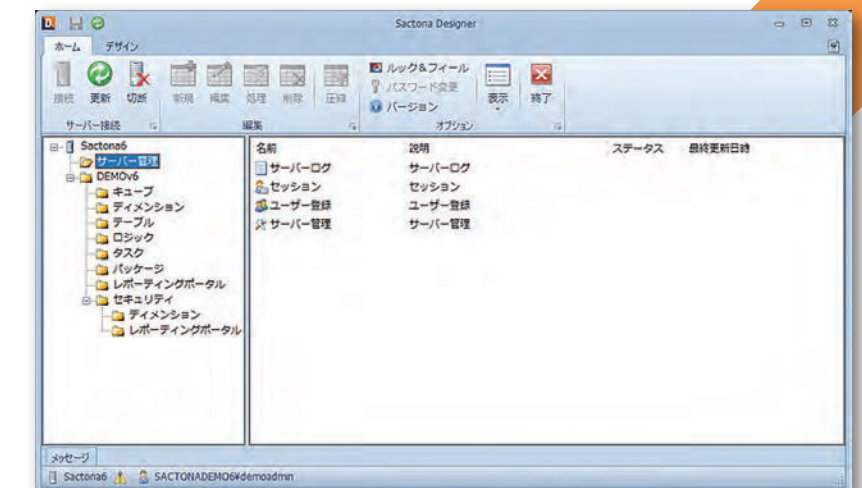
Sactona Designer

ホーム デザイン

接続 更新 切断
サーバー接続

新規 編集 処理 削除 圧縮
編集

ルック&フィール
パスワード変更
バージョン
表示 終了
オプション

Sactona6
サーバー管理
DEMOv6
キューブ
ディメンション
テーブル
ロジック
タスク
パッケージ
レポーティングポータル
セキュリティ
ディメンション
レポーティングポータル

| 名前 | 説明 | ステータス | 最終更新日時 |
|---|---|---|---|
| サーバーログ | サーバーログ | | |
| セッション | セッション | | |
| ユーザー登録 | ユーザー登録 | | |
| サーバー管理 | サーバー管理 | | |

メッセージ

Sactona6 SACTONADEMO6¥demoadmin